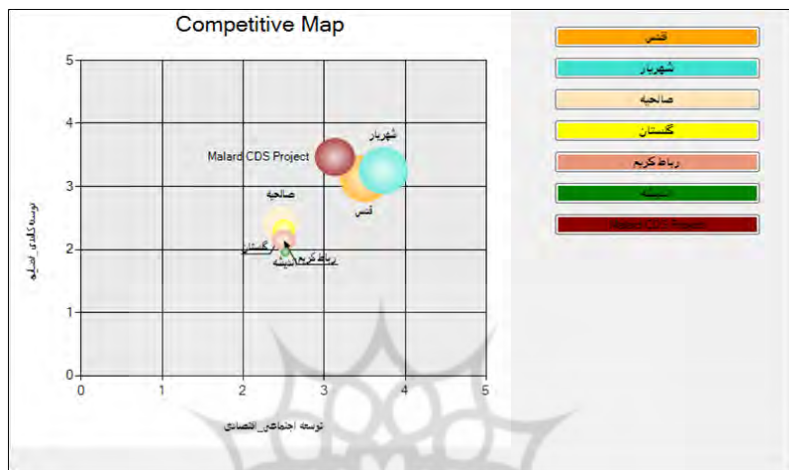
Competitive Map

قدس
شهریار
صالحیه
گلستان
رباط کریم
اندیشه
Malard CDS Project

5
4
3
2
1
0

شهریار
Malard CDS Project
صالحیه
قدس
گلستان
رباط کریم
اندیشه

0 1 2 3 4 5

توسعه کالبدی_پایه

توسعه اجتماعی_اقتصادی